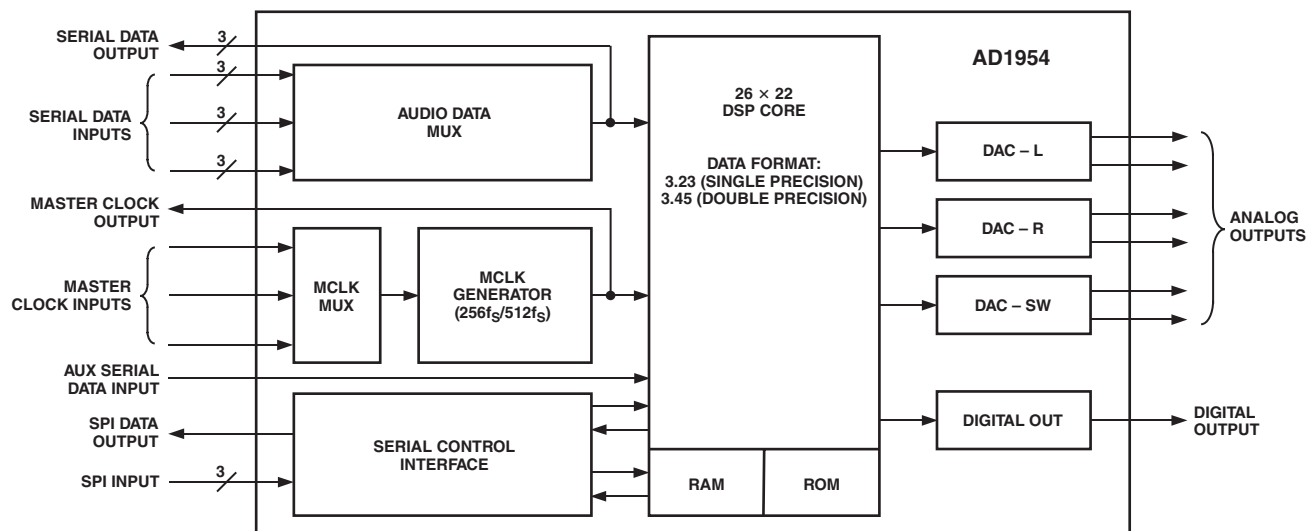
SERIAL DATA OUTPUT

3

3

SERIAL DATA INPUTS

3

3

AUDIO DATA MUX

26 × 22 DSP CORE

DATA FORMAT: 3.23 (SINGLE PRECISION) 3.45 (DOUBLE PRECISION)

AD1954

DAC – L

DAC – R

DAC – SW

ANALOG OUTPUTS

MASTER CLOCK OUTPUT

MASTER CLOCK INPUTS

MCLK MUX

MCLK GENERATOR ($256f_S$/$512f_S$)

AUX SERIAL DATA INPUT

SPI DATA OUTPUT

SERIAL CONTROL INTERFACE

SPI INPUT

3

RAM

ROM

DIGITAL OUT

DIGITAL OUTPUT